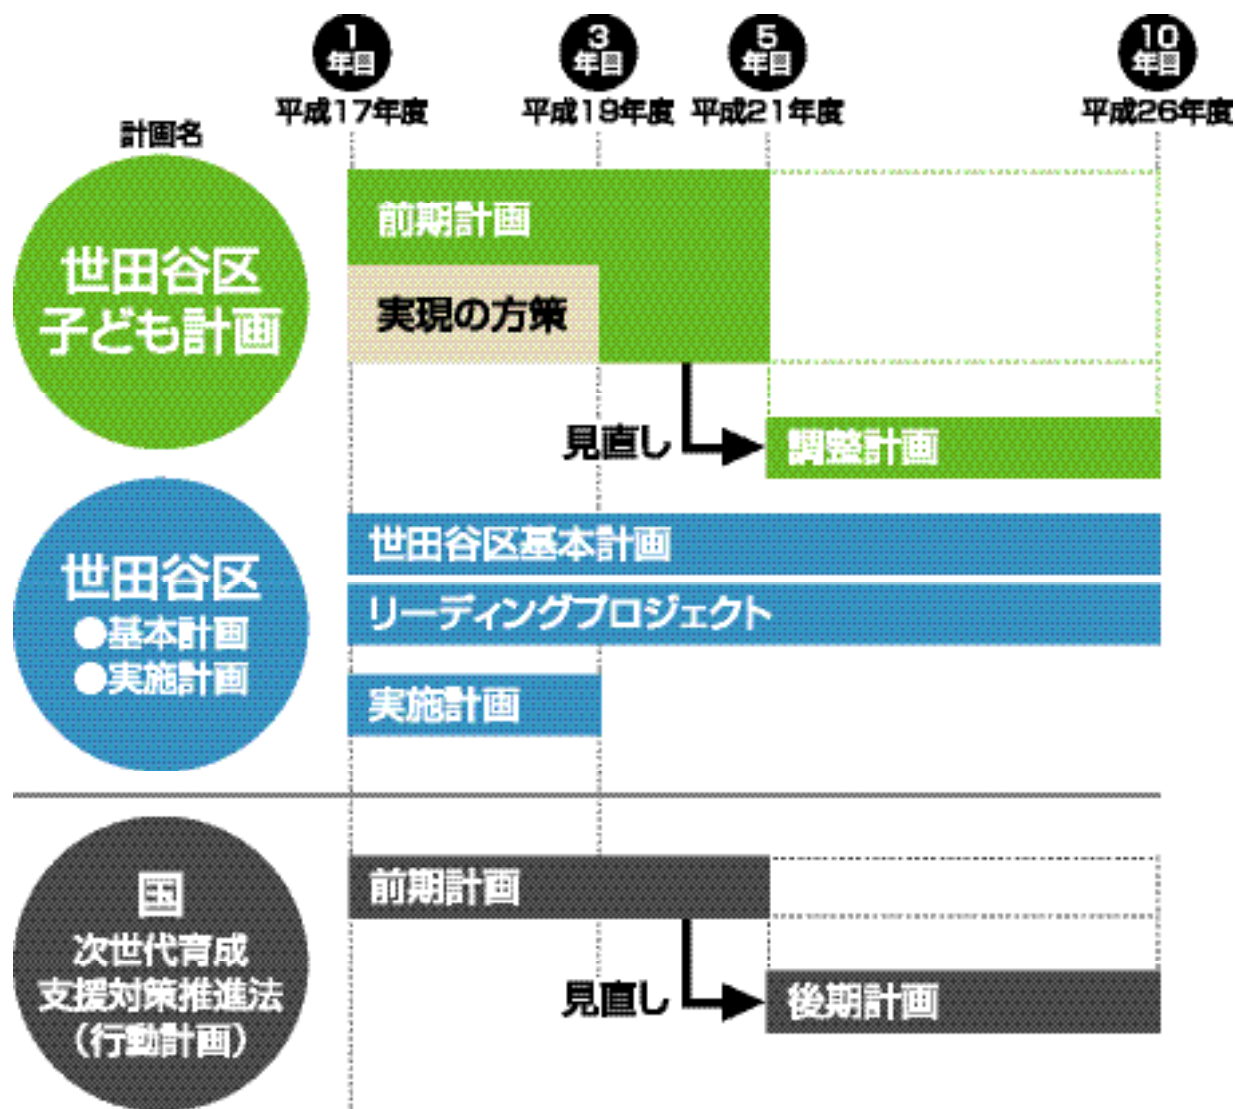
1 年目
平成17年度

3 年目
平成19年度

5 年目
平成21年度

10 年目
平成26年度

計画名

世田谷区
子ども計画

前期計画
実現の方策
見直し
調整計画

世田谷区
●基本計画
●実施計画

世田谷区基本計画
リーディングプロジェクト
実施計画

国
次世代育成
支援対策推進法
(行動計画)

前期計画
見直し
後期計画